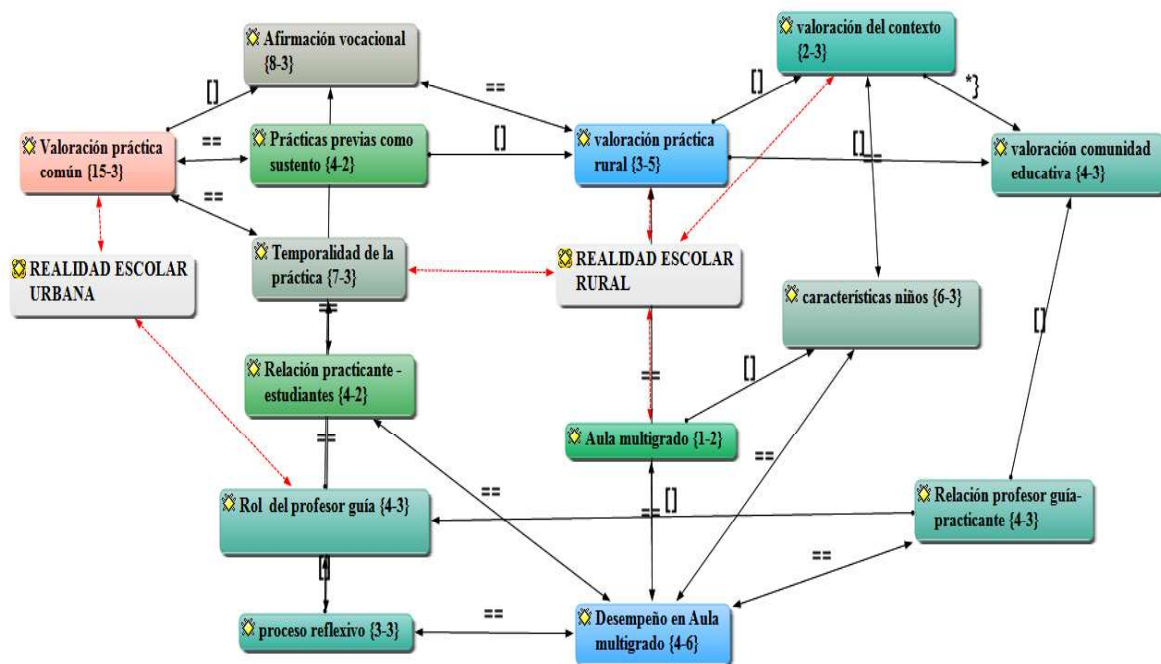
Afirmación vocacional {8-3}

valoración del contexto {2-3}

Valoración práctica común {15-3}

Prácticas previas como sustento {4-2}

valoración práctica rural {3-5}

valoración comunidad educativa {4-3}

REALIDAD ESCOLAR URBANA

Temporalidad de la práctica {7-3}

REALIDAD ESCOLAR RURAL

características niños {6-3}

Relación practicante - estudiantes {4-2}

Aula multigrado {1-2}

Rol del profesor guía {4-3}

Relación profesor guía- practicante {4-3}

proceso reflexivo {3-3}

Desempeño en Aula multigrado {4-6}

[]
==
==
==
[]
[]
*}
[]
==
==
[]
==
==
[]
==
==
[]
[]
==
==